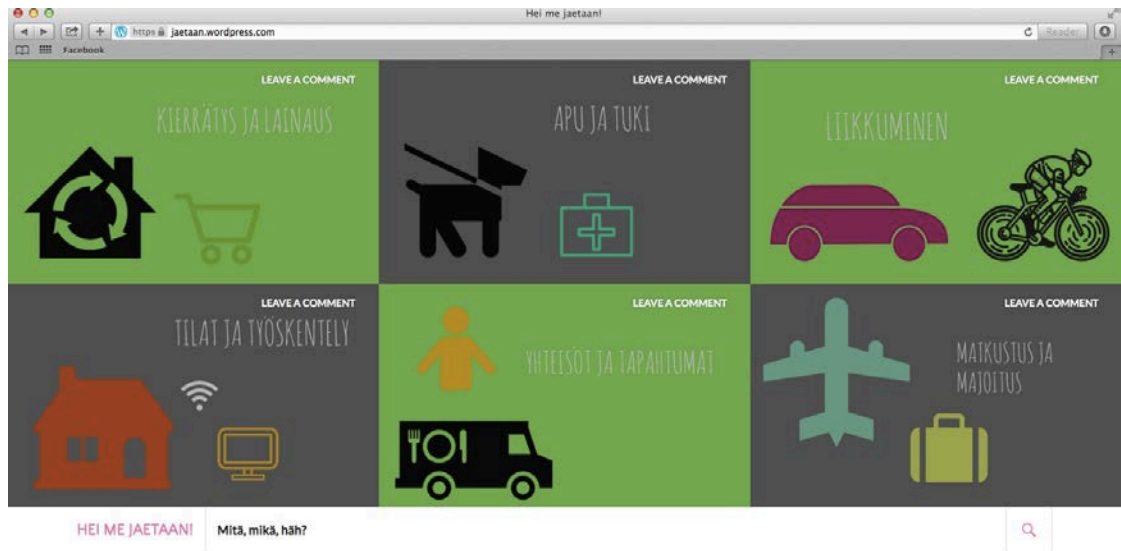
Hei me jaetaan!

https jaetaan.wordpress.com

Reader

Facebook

LEAVE A COMMENT

KIERRÄTYS JA LAINAUS

LEAVE A COMMENT

APU JA TUKI

LEAVE A COMMENT

LIIKKUMINEN

LEAVE A COMMENT

TILAT JA TYÖSKENTELY

LEAVE A COMMENT

YHTEISÖT JA TAPAHTUMAT

LEAVE A COMMENT

MATKUSTUS JA MAJOITUS

HEI ME JAETAAN!

Mitä, mikä, häh?